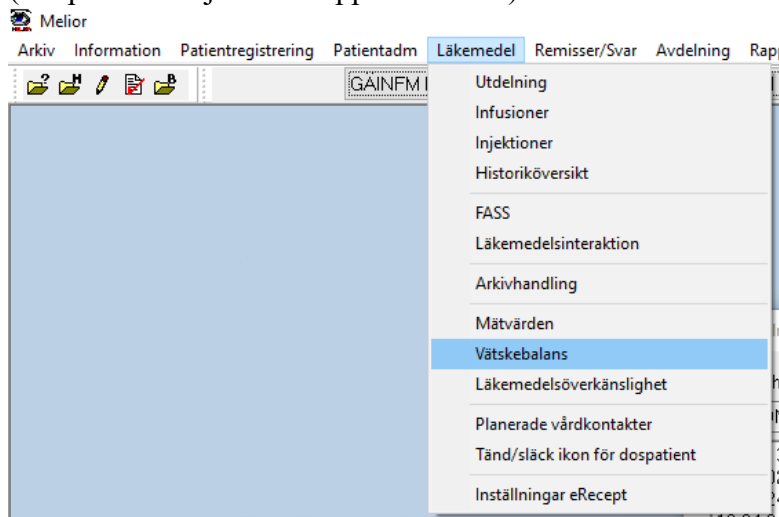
Melior

Arkiv Information Patientregistrering Patientadm Läkemedel Remisser/Svar Avdelning Rapp

GAINFM

Utdelning
Infusioner
Injektioner
Historiköversikt

FASS
Läkemedelsinteraktion

Arkivhandling

Mätvärden
Vätskebalans
Läkemedelsöverkänslighet

Planerade vårdkontakter
Tänd/släck ikon för dospatient

Inställningar eRecept